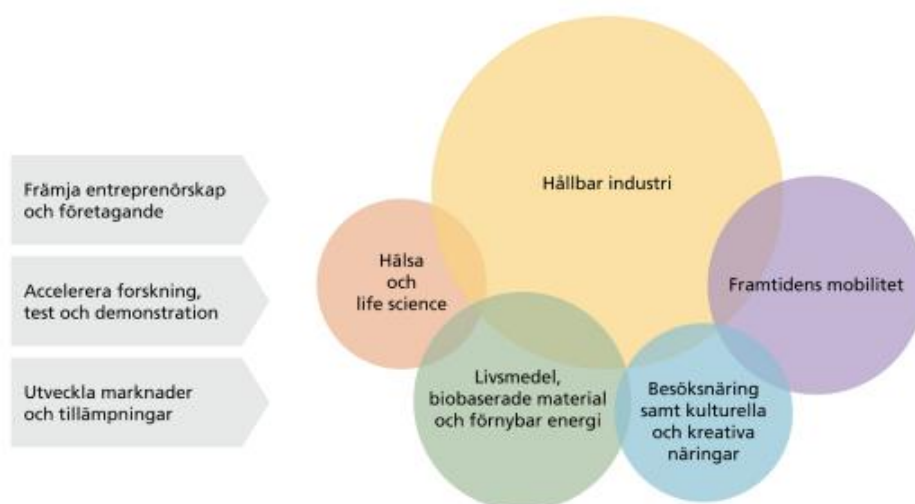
Främja entreprenörskap och företagande

Accelerera forskning, test och demonstration

Utveckla marknader och tillämpningar

Hållbar industri

Hälsa och life science

Framtidens mobilitet

Livsmedel, biobaserade material och förnybar energi

Besöksnäring samt kulturella och kreativa näringar